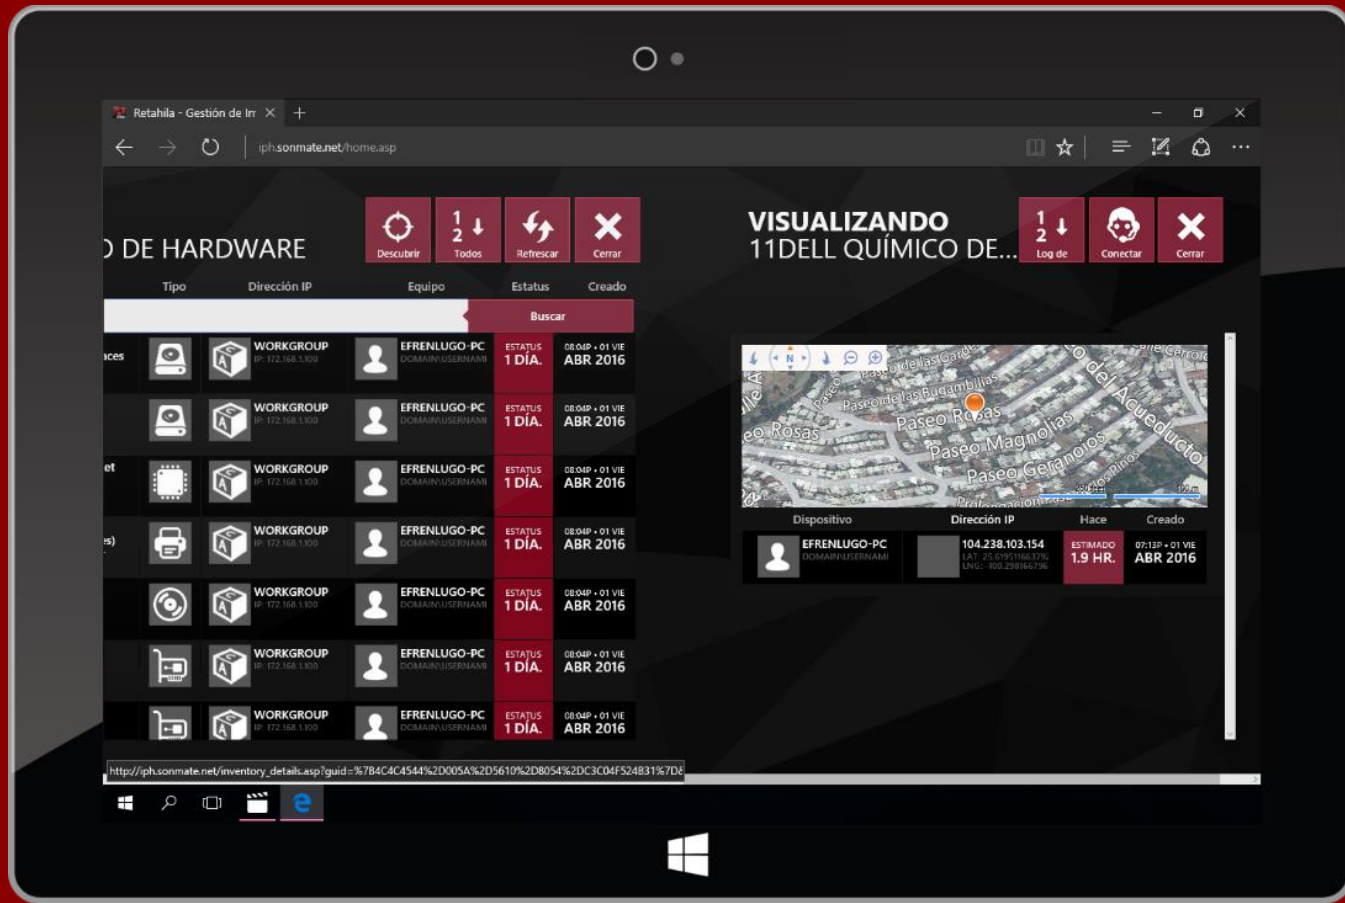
Retahila - Gestión de In ×  +

iph.sonmate.net/home.asp

) DE HARDWARE

Descubrir
1 2 Todos
Refrescar
Cerrar

Tipo | Dirección IP | Equipo | Estatus | Creado

Buscar

| | | | | |
|---|---|---|---|---|
| ices | WORKGROUP IP: 172.168.1.100 | EFRENLUGO-PC DOMAIN\USERNAME | ESTATUS 1 DÍA. | 08:04P • 01 VIE ABR 2016 |
| | WORKGROUP IP: 172.168.1.100 | EFRENLUGO-PC DOMAIN\USERNAME | ESTATUS 1 DÍA. | 08:04P • 01 VIE ABR 2016 |
| et | WORKGROUP IP: 172.168.1.100 | EFRENLUGO-PC DOMAIN\USERNAME | ESTATUS 1 DÍA. | 08:04P • 01 VIE ABR 2016 |
| s) | WORKGROUP IP: 172.168.1.100 | EFRENLUGO-PC DOMAIN\USERNAME | ESTATUS 1 DÍA. | 08:04P • 01 VIE ABR 2016 |
| | WORKGROUP IP: 172.168.1.100 | EFRENLUGO-PC DOMAIN\USERNAME | ESTATUS 1 DÍA. | 08:04P • 01 VIE ABR 2016 |
| | WORKGROUP IP: 172.168.1.100 | EFRENLUGO-PC DOMAIN\USERNAME | ESTATUS 1 DÍA. | 08:04P • 01 VIE ABR 2016 |
| | WORKGROUP IP: 172.168.1.100 | EFRENLUGO-PC DOMAIN\USERNAME | ESTATUS 1 DÍA. | 08:04P • 01 VIE ABR 2016 |

VISUALIZANDO
11DELL QUÍMICO DE...

1 2 Log de
Conectar
Cerrar

Paseo de las Garcias
Paseo de las Bugambilias
Paseo Rosas
Paseo Magnolias
Paseo Geranios
Paseo del Acueducto
eo Rosas
Calle Cerro
Prolongación

| Dispositivo | Dirección IP | Hace | Creado |
|---|---|---|---|
| EFRENLUGO-PC DOMAIN\USERNAME | 104.238.103.154 LAT: 25.61951166372 LNG: -100.298166796 | ESTIMADO 1.9 HR. | 07:13P • 01 VIE ABR 2016 |

http://iph.sonmate.net/inventory_details.asp?guid=%7B4C4C4544%2D005A%2D5610%2D8054%2DC3C04F524B31%7D&